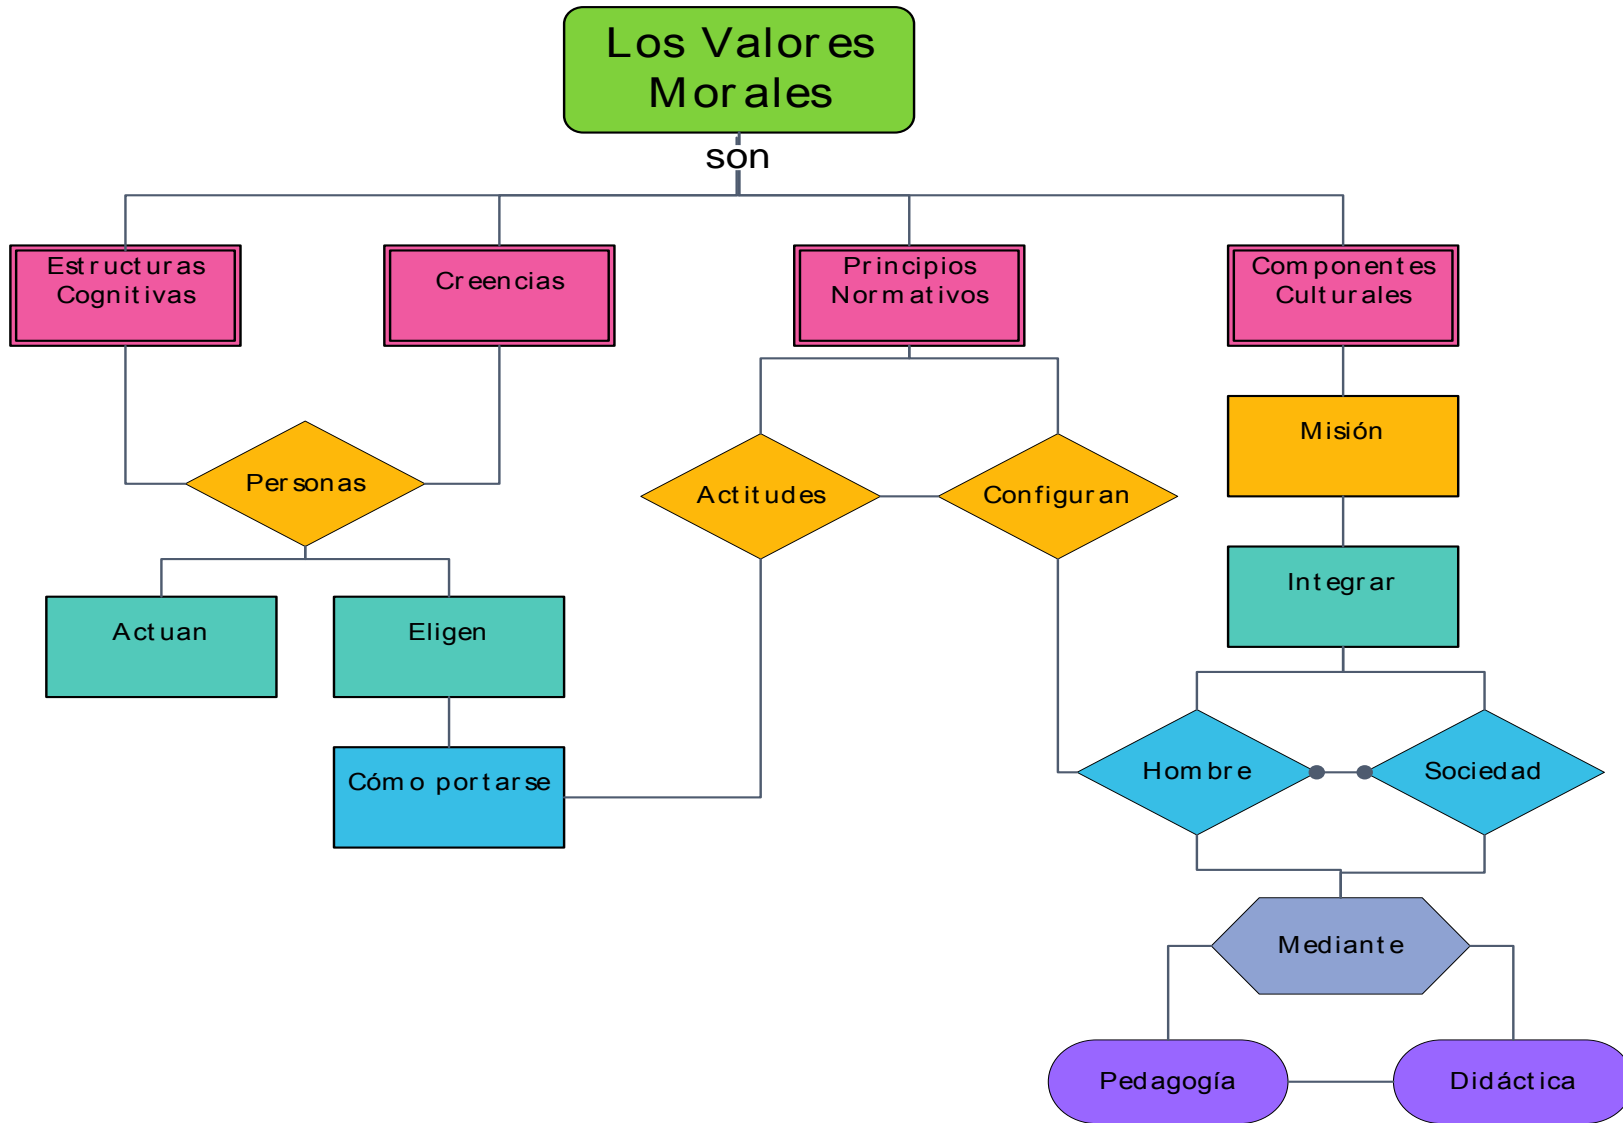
Los Valores Morales

son

Estructuras Cognitivas

Creencias

Principios Normativos

Componentes Culturales

Personas

Actitudes

Configuran

Misión

Integrar

Actuan

Eligen

Cómo portarse

Hombre

Sociedad

Mediante

Pedagogía

Didáctica